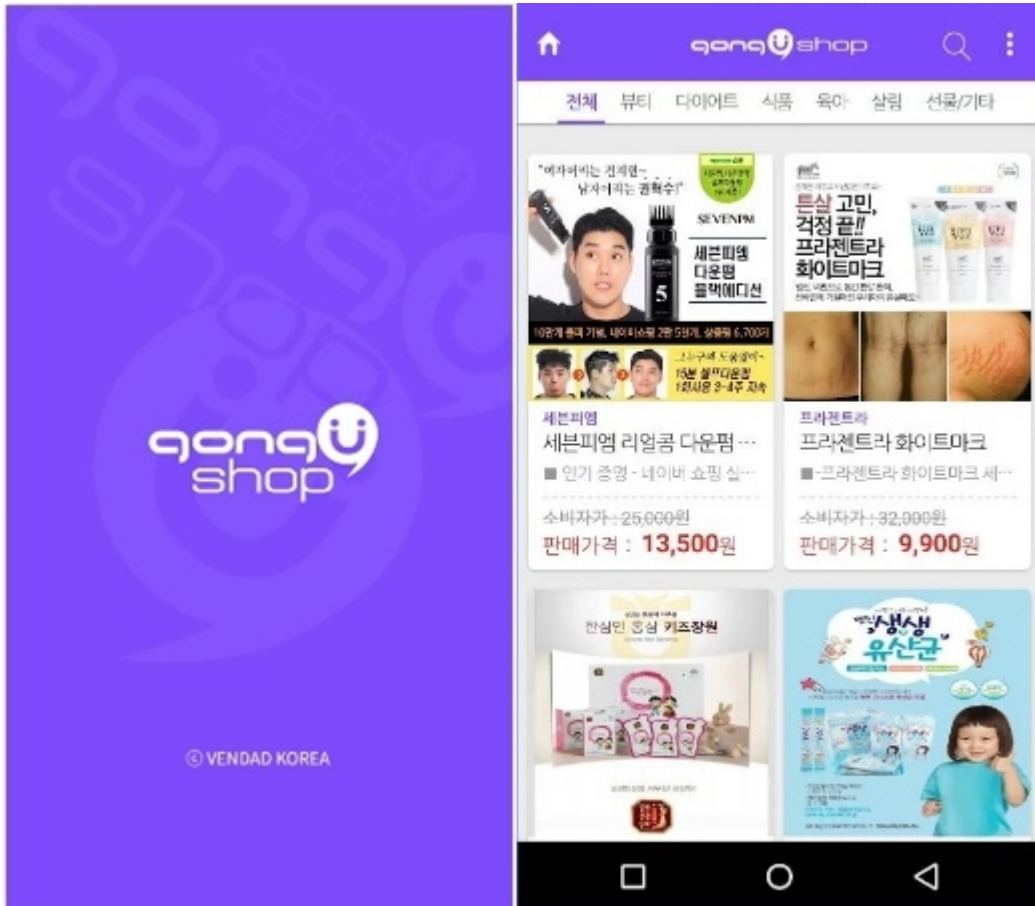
gongU shop

© VENDAD KOREA

gongU shop

전체 뷰티 다이어트 식품 육아 살림 선물/기타

"여자머리는 전지현~ 남자머리는 권혁수!"

SEVENPM

세븐피엠 다운펌 블랙에디션

5

10종케 출대 기념, 네이버쇼핑 2만 5천개, 상품평 6,700개

15분 셀프다운펌 1회사용 2~4주 지속

세븐피엠

세븐피엠 리얼콤 다운펌 ···

■ 인기 증명 - 네이버 쇼핑 실···

소비자가 : 25,000원

판매가격 : 13,500원

튼살 고민, 걱정 끝!! 프라젠트라 화이트마크

프라젠트라

프라젠트라 화이트마크

■-프라젠트라 화이트마크 세···

소비자가 : 32,000원

판매가격 : 9,900원

천삼인 홍삼 키즈장원

생생 유산균